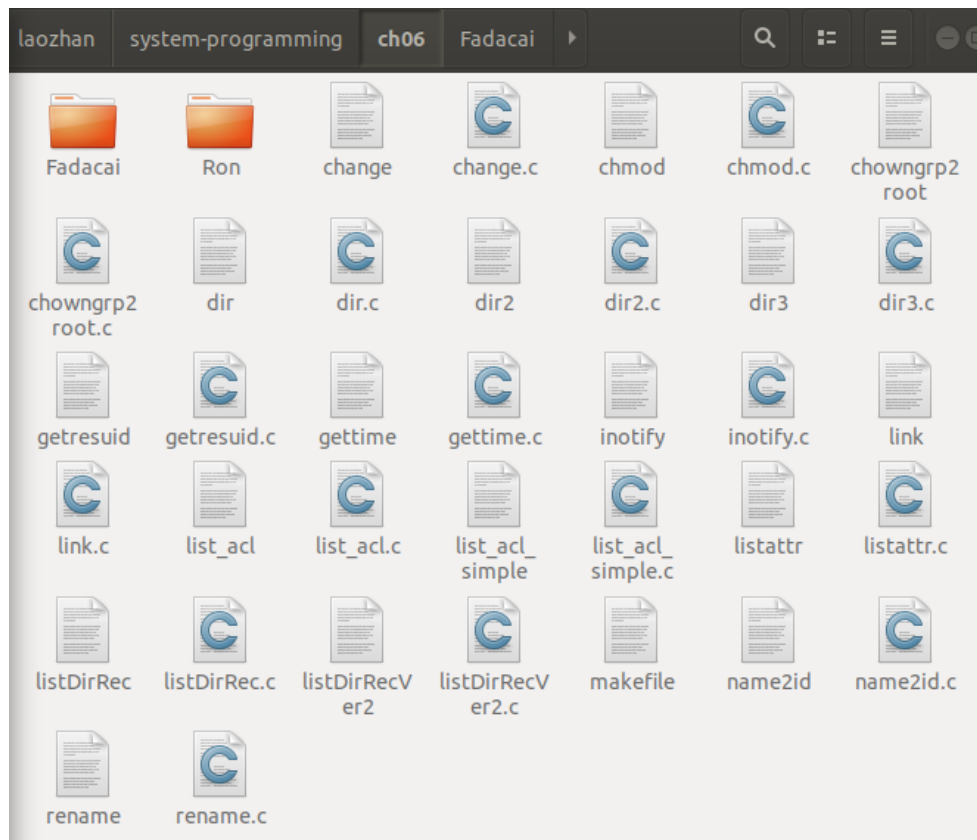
laozhan system-programming ch06 Fadacai

Fadacai
Ron
change
change.c
chmod
chmod.c
chowngrp2root
chowngrp2root.c
dir
dir.c
dir2
dir2.c
dir3
dir3.c
getresuid
getresuid.c
gettime
gettime.c
inotify
inotify.c
link
link.c
list_acl
list_acl.c
list_acl_simple
list_acl_simple.c
listattr
listattr.c
listDirRec
listDirRec.c
listDirRecVer2
listDirRecVer2.c
makefile
name2id
name2id.c
rename
rename.c